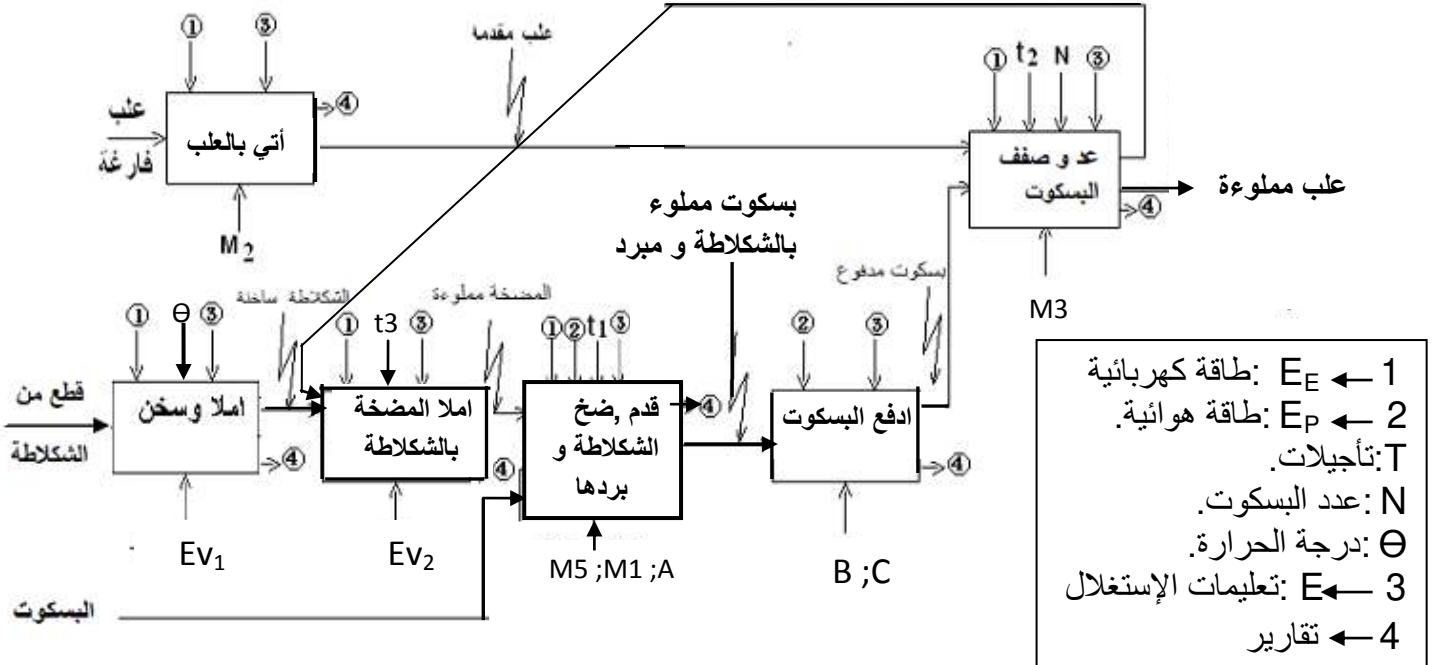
①   ③

علب مقدمة

① t2 N ③

علب فارغة

أتي بالعلب

④

M2

عد و صفف البسكوت

علب مملوءة

④

بسكوت مملوء بالشكلاطة و مبرد

بسكوت مدفوع

M3

الشكلاطة ساخنة

المضخة مملوءة

① Θ ③

① t3 ③

①②t1③

②   ③

قطع من الشكلاطة

املا وسخن

④

املا المضخة بالشكلاطة

④

قدم ,ضخ الشكلاطة و بردها

④

ادفع البسكوت

④

Ev1

Ev2

M5 ;M1 ;A

B ;C

البسكوت

1 ← $E_E$ :طاقة كهربائية
2 ← $E_P$ :طاقة هوائية.
T:تأجيلات.
N :عدد البسكوت.
Θ :درجة الحرارة.
3 ←E :تعليمات الإستغلال
4 ← تقارير